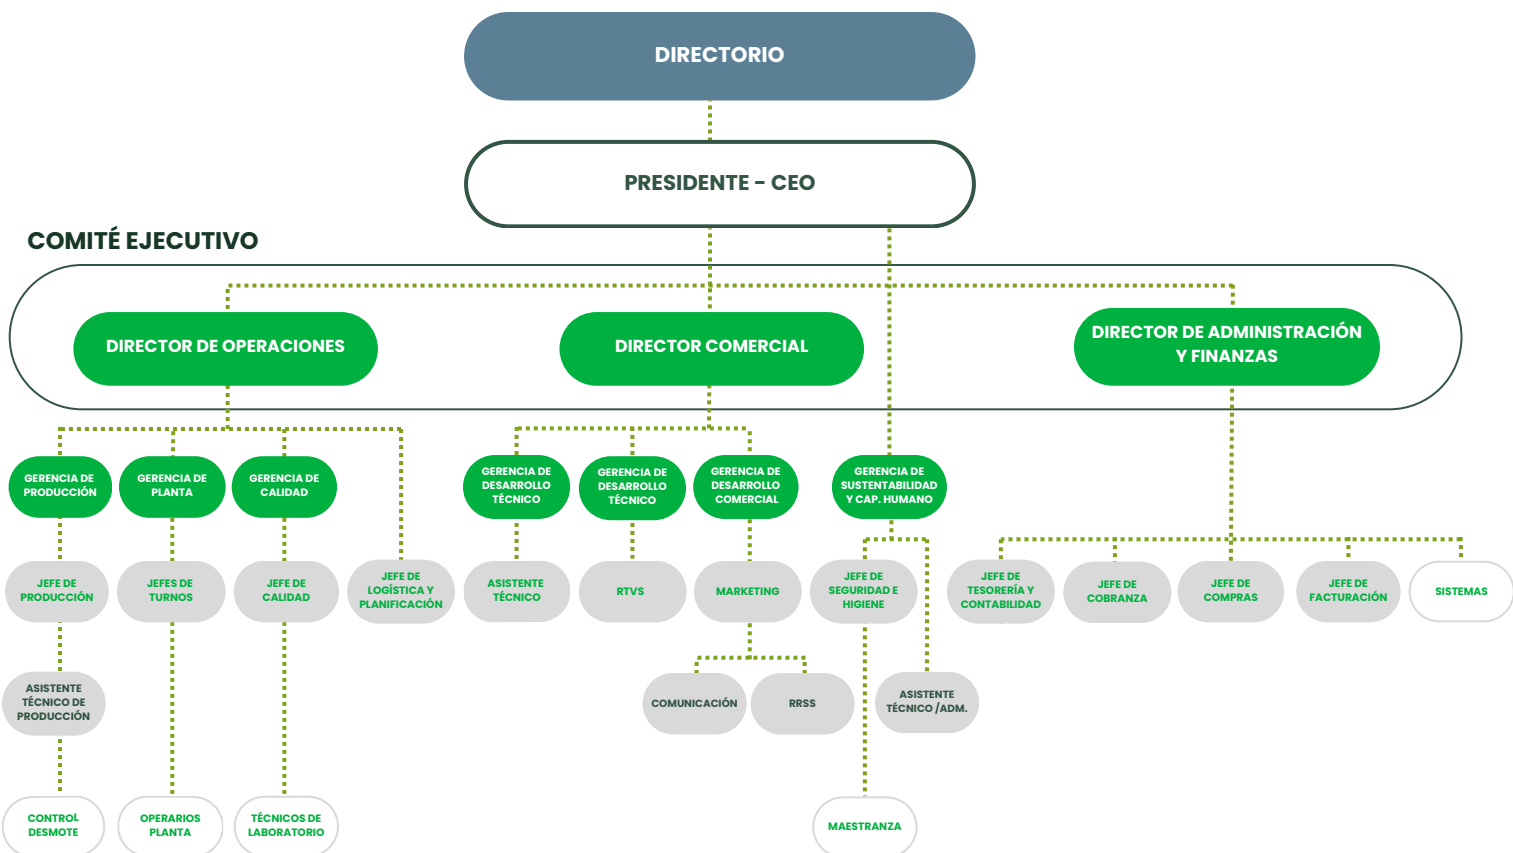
DIRECTORIO

PRESIDENTE – CEO

COMITÉ EJECUTIVO

DIRECTOR DE OPERACIONES

DIRECTOR COMERCIAL

DIRECTOR DE ADMINISTRACIÓN Y FINANZAS

GERENCIA DE PRODUCCIÓN

GERENCIA DE PLANTA

GERENCIA DE CALIDAD

GERENCIA DE DESARROLLO TÉCNICO

GERENCIA DE DESARROLLO TÉCNICO

GERENCIA DE DESARROLLO COMERCIAL

GERENCIA DE SUSTENTABILIDAD Y CAP. HUMANO

JEFE DE PRODUCCIÓN

JEFES DE TURNOS

JEFE DE CALIDAD

JEFE DE LOGÍSTICA Y PLANIFICACIÓN

ASISTENTE TÉCNICO

RTVS

MARKETING

JEFE DE SEGURIDAD E HIGIENE

JEFE DE TESORERÍA Y CONTABILIDAD

JEFE DE COBRANZA

JEFE DE COMPRAS

JEFE DE FACTURACIÓN

SISTEMAS

ASISTENTE TÉCNICO DE PRODUCCIÓN

COMUNICACIÓN

RRSS

ASISTENTE TÉCNICO /ADM.

CONTROL DESMOTE

OPERARIOS PLANTA

TÉCNICOS DE LABORATORIO

MAESTRANZA